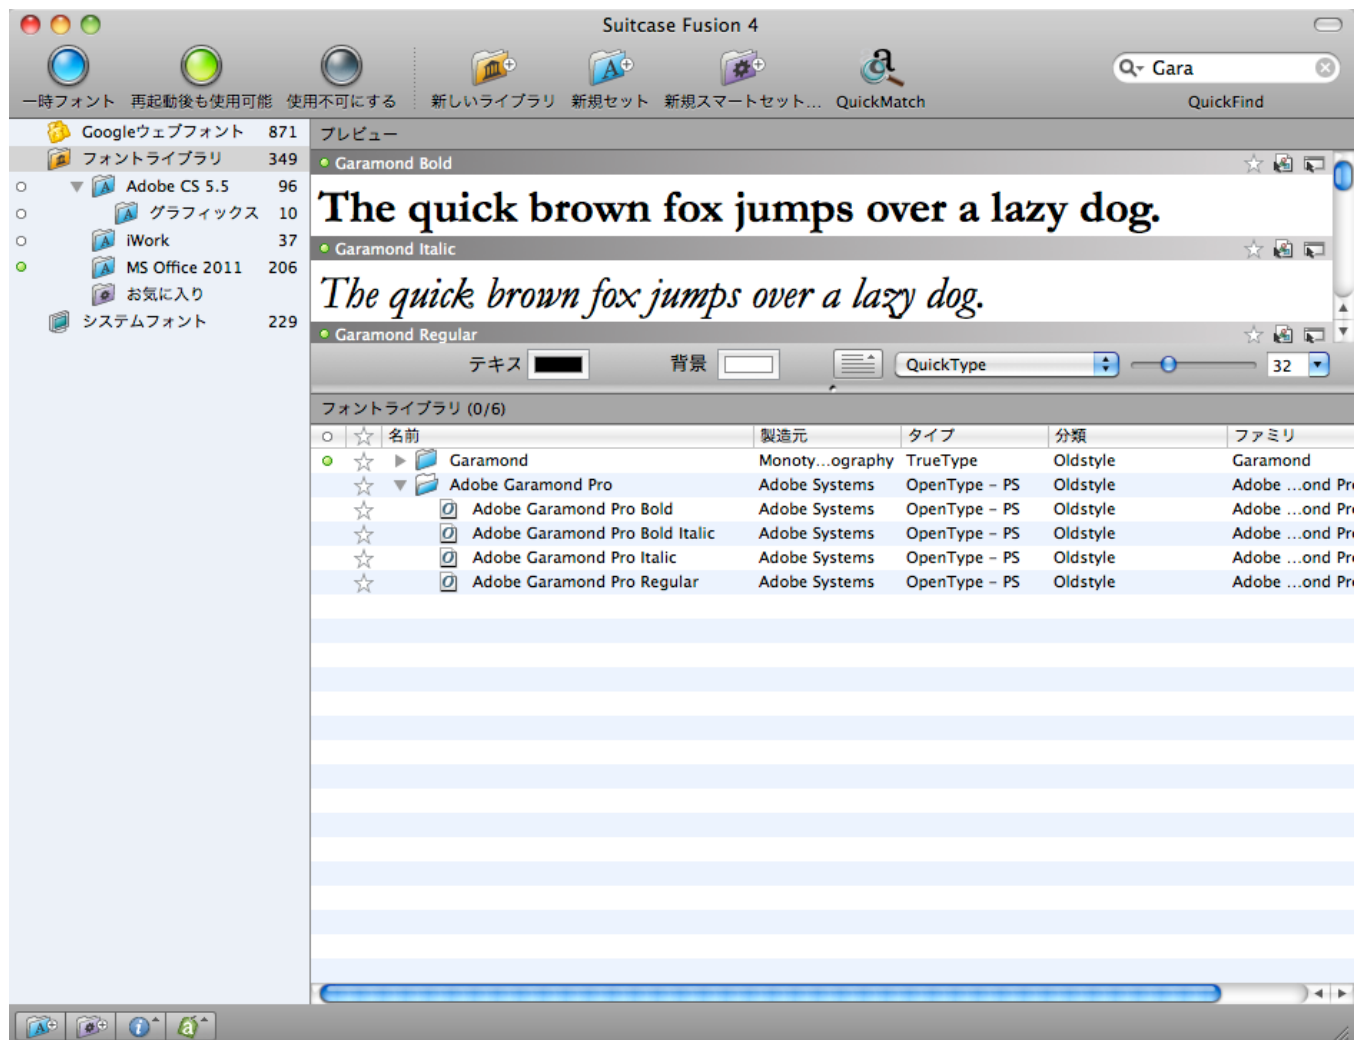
Suitcase Fusion 4

一時フォント 再起動後も使用可能 使用不可にする 新しいライブラリ 新規セット 新規スマートセット… QuickMatch

Gara

QuickFind

Googleウェブフォント 871
フォントライブラリ 349
Adobe CS 5.5 96
グラフィックス 10
iWork 37
MS Office 2011 206
お気に入り
システムフォント 229

プレビュー

Garamond Bold

The quick brown fox jumps over a lazy dog.

Garamond Italic

The quick brown fox jumps over a lazy dog.

Garamond Regular

テキス 背景 QuickType 32

フォントライブラリ (0/6)

| | | 名前 | 製造元 | タイプ | 分類 | ファミリ |
|---|---|---|---|---|---|---|
| | | Garamond | Monoty…ography | TrueType | Oldstyle | Garamond |
| | | Adobe Garamond Pro | Adobe Systems | OpenType – PS | Oldstyle | Adobe …ond Pr |
| | | Adobe Garamond Pro Bold | Adobe Systems | OpenType – PS | Oldstyle | Adobe …ond Pr |
| | | Adobe Garamond Pro Bold Italic | Adobe Systems | OpenType – PS | Oldstyle | Adobe …ond Pr |
| | | Adobe Garamond Pro Italic | Adobe Systems | OpenType – PS | Oldstyle | Adobe …ond Pr |
| | | Adobe Garamond Pro Regular | Adobe Systems | OpenType – PS | Oldstyle | Adobe …ond Pr |